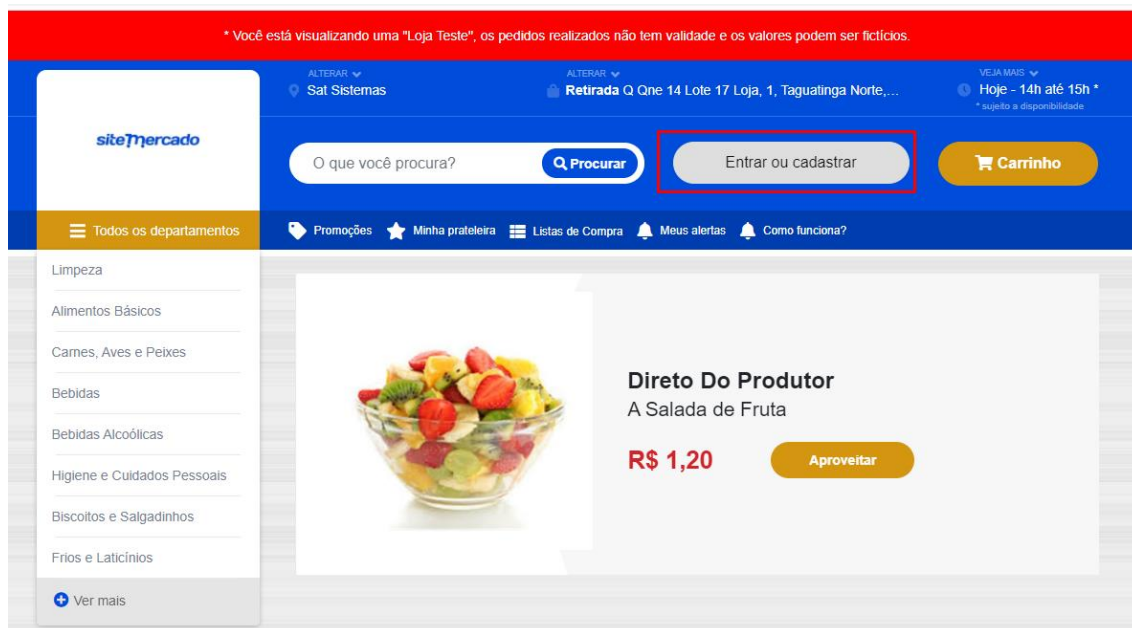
* Você está visualizando uma "Loja Teste", os pedidos realizados não tem validade e os valores podem ser fictícios.

siteMercado

ALTERAR
Sat Sistemas

ALTERAR
Retirada Q Qne 14 Lote 17 Loja, 1, Taguatinga Norte,...

VEJA MAIS
Hoje - 14h até 15h *
* sujeito a disponibilidade

O que você procura?
Procurar

Entrar ou cadastrar

Carrinho

Todos os departamentos

Promoções
Minha prateleira
Listas de Compra
Meus alertas
Como funciona?

Limpeza
Alimentos Básicos
Carnes, Aves e Peixes
Bebidas
Bebidas Alcoólicas
Higiene e Cuidados Pessoais
Biscoitos e Salgadinhos
Frios e Laticínios
Ver mais

Direto Do Produtor
A Salada de Fruta
R$ 1,20
Aproveitar